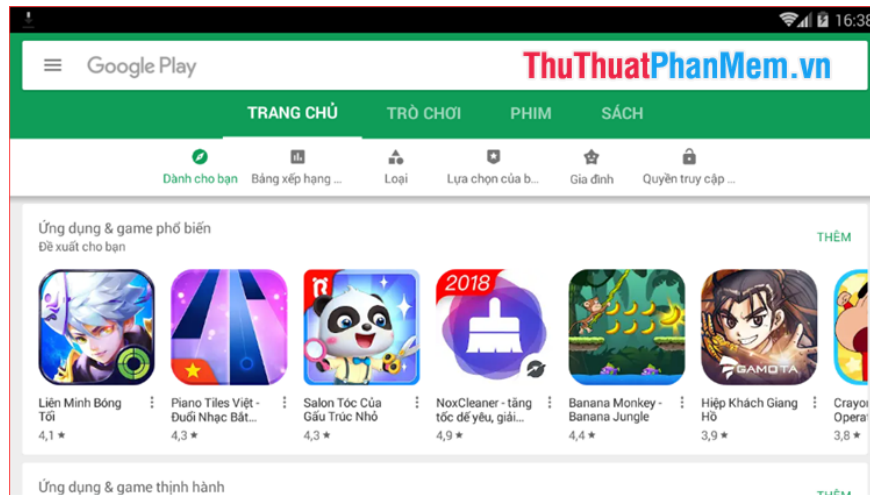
16:38

Google Play

ThuThuatPhanMem.vn

TRANG CHỦ TRÒ CHƠI PHIM SÁCH

Dành cho bạn Bảng xếp hạng ... Loại Lựa chọn của b... Gia đình Quyền truy cập ...

Ứng dụng & game phổ biến
Đề xuất cho bạn

THÊM

Liên Minh Bóng Tối
4,1 ★

Piano Tiles Việt - Đuổi Nhạc Bắt...
4,3 ★

Salon Tóc Của Gấu Trúc Nhỏ
4,3 ★

2018
NoxCleaner - tăng tốc dế yêu, giải...
4,9 ★

Banana Monkey - Banana Jungle
4,4 ★

GAMOTA
Hiệp Khách Giang Hồ
3,9 ★

Crayo Opera
3,8 ★

Ứng dụng & game thịnh hành

THÊM